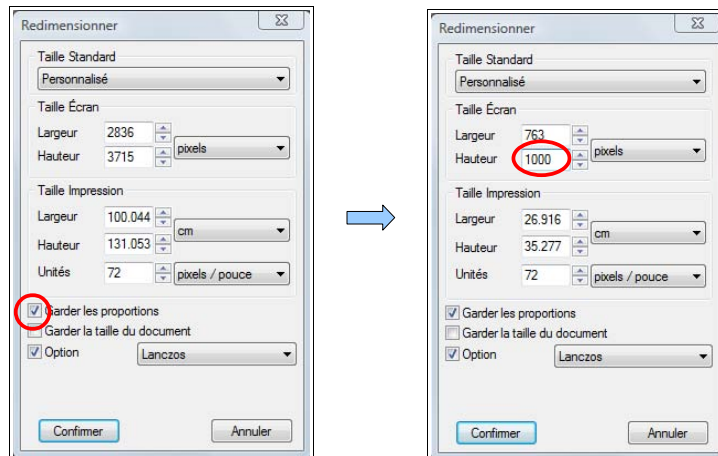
Redimensionner

Taille Standard
Personnalisé

Taille Écran
Largeur 2836
Hauteur 3715 pixels

Taille Impression
Largeur 100.044
Hauteur 131.053 cm
Unités 72 pixels / pouce

Garder les proportions
Garder la taille du document
Option Lanczos

Confirmer Annuler

Redimensionner

Taille Standard
Personnalisé

Taille Écran
Largeur 763
Hauteur 1000 pixels

Taille Impression
Largeur 26.916
Hauteur 35.277 cm
Unités 72 pixels / pouce

Garder les proportions
Garder la taille du document
Option Lanczos

Confirmer Annuler